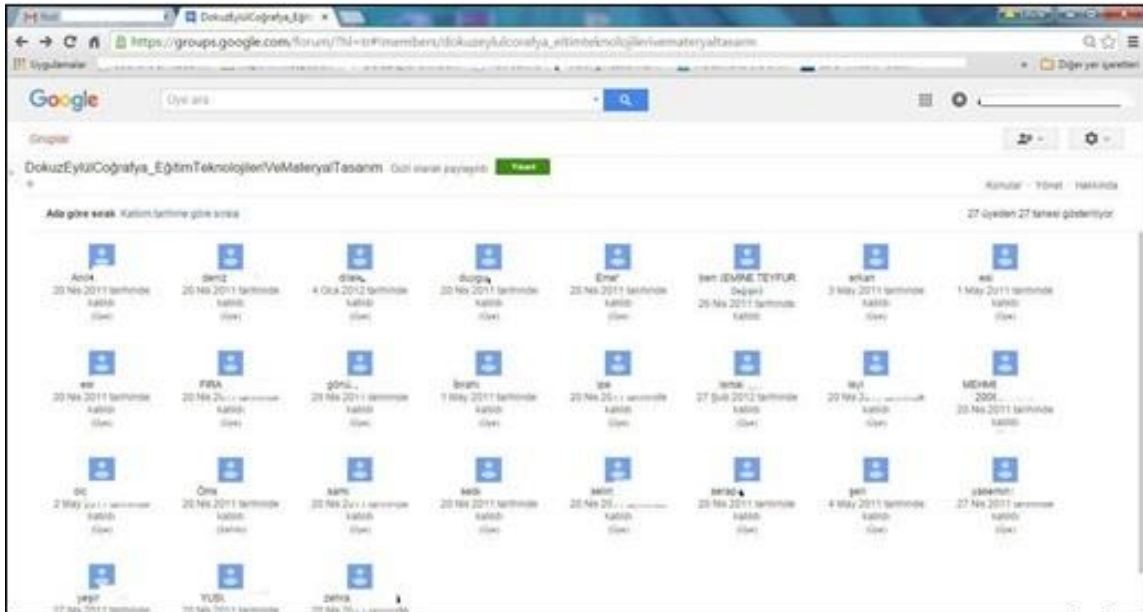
DokuzEylülCoğrafya_Eğit ×

https://groups.google.com/forum/?hl=tr#!members/dokuzeylulcografya_egitimteknolojilerivemateryaltasarim

Uygulamalar

Diğer yer işaretleri

Google

Üye ara

Gruplar

DokuzEylülCoğrafya_EğitimTeknolojileriVeMateryalTasarım

Konular · Yönet · Hakkında

Ada göre sırala Katılım tarihine göre sırala

27 üyeden 27 tanesi gösteriliyor

Arzu
20 Nis 2011 tarihinde katıldı
(Üye)

deniz
20 Nis 2011 tarihinde katıldı
(Üye)

dilek
4 Oca 2012 tarihinde katıldı
(Üye)

duygu
20 Nis 2011 tarihinde katıldı
(Üye)

Emel
20 Nis 2011 tarihinde katıldı
(Üye)

ben (EMINE TEYFUR
(Sahibi)
20 Nis 2011 tarihinde katıldı

erkan
3 May 2011 tarihinde katıldı
(Üye)

esi
1 May 2011 tarihinde katıldı
(Üye)

esr
20 Nis 2011 tarihinde katıldı
(Üye)

FIRA
20 Nis 2011 tarihinde katıldı
(Üye)

gönü...
20 Nis 2011 tarihinde katıldı
(Üye)

İbrahi
1 May 2011 tarihinde katıldı
(Üye)

ipe
20 Nis 2011 tarihinde katıldı
(Üye)

ismai
27 Şub 2012 tarihinde katıldı
(Üye)

leyl
20 Nis 2011 tarihinde katıldı
(Üye)

MEHME
2001...
20 Nis 2011 tarihinde katıldı

oic
2 May 2011 tarihinde katıldı
(Üye)

Ömü
20 Nis 2011 tarihinde katıldı
(Sahibi)

sami
20 Nis 2011 tarihinde katıldı
(Üye)

sedi
20 Nis 2011 tarihinde katıldı
(Üye)

selin
20 Nis 2011 tarihinde katıldı
(Üye)

serap
20 Nis 2011 tarihinde katıldı
(Üye)

şeri
4 May 2011 tarihinde katıldı
(Üye)

yasemin
27 Nis 2011 tarihinde katıldı
(Üye)

yeşil
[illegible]

YUSL
20 Nis 2011 tarihinde

zehra
20 Nis 2011 tarihinde